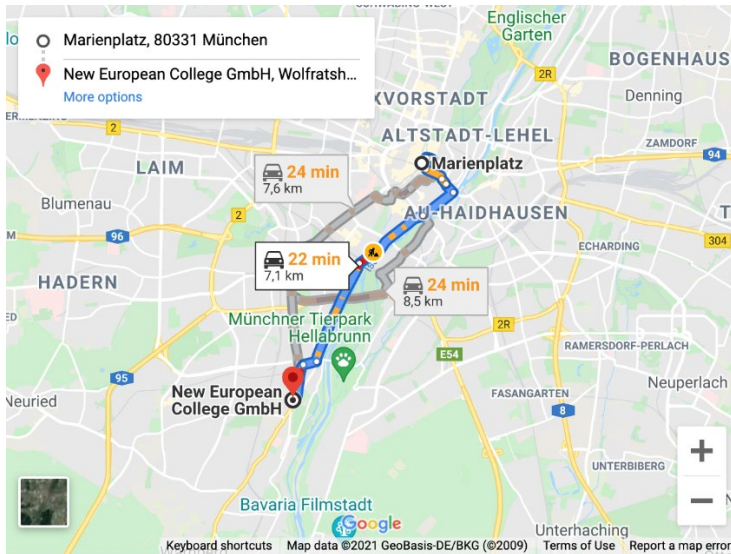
Marienplatz, 80331 München

New European College GmbH, Wolfratsh...

More options

Englischer Garten

BOGENHAUS

2R

Denning

KVORSTADT

ALTSTADT-LEHEL

ZAMDORF

2

94

LAIM

Marienplatz

24 min
7,6 km

Blumenau

AU-HAIDHAUSEN

2

96

ECHARDING

304

22 min
7,1 km

HADERN

24 min
8,5 km

Münchner Tierpark Hellabrunn

2R

RAMERSDORF-PERLACH

E54

95

Neuperlach

Neuried

New European College GmbH

FASANGARTEN

8

UNTERBIBERG

Bavaria Filmstadt

Google

Unterhaching

Keyboard shortcuts

Map data ©2021 GeoBasis-DE/BKG (©2009)

Terms of Use

Report a map error